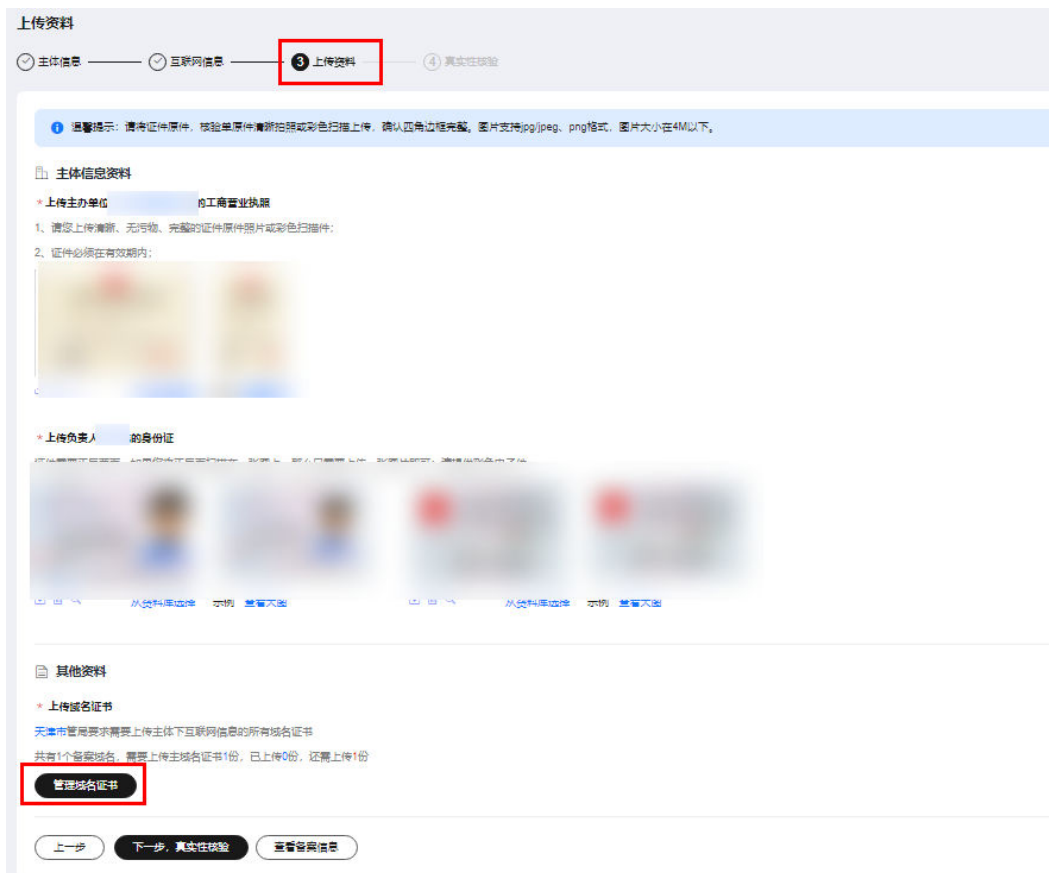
上传资料

主体信息 互联网信息 3 上传资料 4 真实性核验

温馨提示：请将证件原件，核验单原件清晰拍照或彩色扫描上传，确认四角边框完整。图片支持jpg/jpeg、png格式，图片大小在4M以下。

主体信息资料

* 上传主办单位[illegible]的工商营业执照

1、请您上传清新、无污物、完整的证件原件照片或彩色扫描件；

2、证件必须在有效期内；

* 上传负责人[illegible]的身份证

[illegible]

从资料库选择 示例 查看大图

从资料库选择 示例 查看大图

其他资料

* 上传域名证书

天津市管局要求需要上传主体下互联网信息的所有域名证书

共有1个备案域名，需要上传主域名证书1份，已上传0份，还需上传1份

管理域名证书

上一步 下一步，真实性核验 查看备案信息